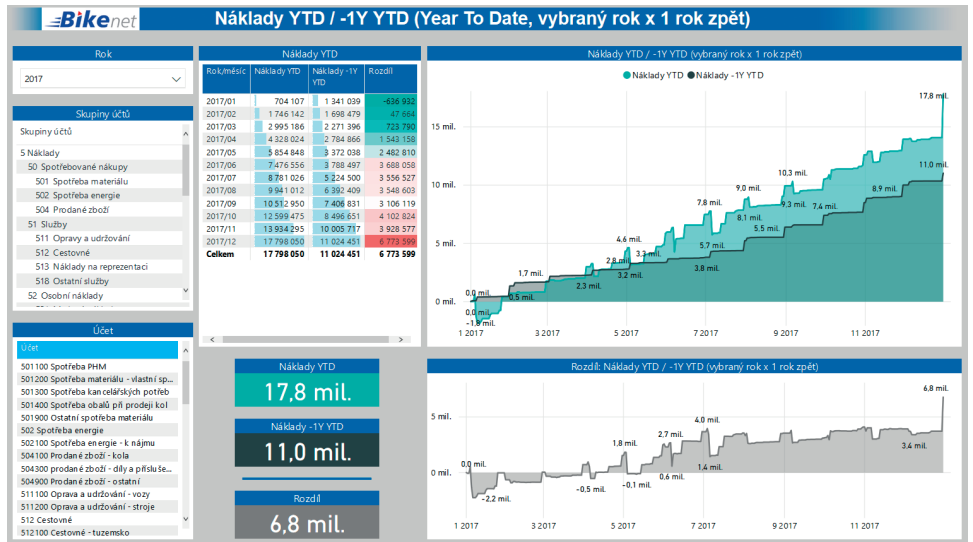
Bikenet

Náklady YTD / -1Y YTD (Year To Date, vybraný rok x 1 rok zpět)

Rok

2017

Skupiny účtů

Skupiny účtů

5 Náklady
50 Spotřebované nákupy
501 Spotřeba materiálu
502 Spotřeba energie
504 Prodané zboží
51 Služby
511 Opravy a udržování
512 Cestovné
513 Náklady na reprezentaci
518 Ostatní služby
52 Osobní náklady

Účet

Účet
501100 Spotřeba PHM
501200 Spotřeba materiálu - vlastní sp...
501300 Spotřeba kancelářských potřeb
501400 Spotřeba obalů při prodeji kol
501900 Ostatní spotřeba materiálu
502 Spotřeba energie
502100 Spotřeba energie - k nájmu
504100 Prodané zboží - kola
504300 prodané zboží - díly a přísluše...
504900 Prodané zboží - ostatní
511100 Oprava a udržování - vozy
511200 Oprava a udržování - stroje
512 Cestovné
512100 Cestovné - tuzemsko

Náklady YTD

| Rok/měsíc | Náklady YTD | Náklady -1Y YTD | Rozdíl |
|---|---|---|---|
| 2017/01 | 704 107 | 1 341 039 | -636 932 |
| 2017/02 | 1 746 142 | 1 698 479 | 47 664 |
| 2017/03 | 2 995 186 | 2 271 396 | 723 790 |
| 2017/04 | 4 328 024 | 2 784 866 | 1 543 158 |
| 2017/05 | 5 854 848 | 3 372 038 | 2 482 810 |
| 2017/06 | 7 476 556 | 3 788 497 | 3 688 058 |
| 2017/07 | 8 781 026 | 5 224 500 | 3 556 527 |
| 2017/08 | 9 941 012 | 6 392 409 | 3 548 603 |
| 2017/09 | 10 512 950 | 7 406 831 | 3 106 119 |
| 2017/10 | 12 599 475 | 8 496 651 | 4 102 824 |
| 2017/11 | 13 934 295 | 10 005 717 | 3 928 577 |
| 2017/12 | 17 798 050 | 11 024 451 | 6 773 599 |
| Celkem | 17 798 050 | 11 024 451 | 6 773 599 |

Náklady YTD
17,8 mil.

Náklady -1Y YTD
11,0 mil.

Rozdíl
6,8 mil.

Náklady YTD / -1Y YTD (vybraný rok x 1 rok zpět)

Náklady YTD Náklady -1Y YTD

15 mil.
10 mil.
5 mil.
0 mil.

17.8 mil.
11.0 mil.
10.3 mil.
9.0 mil.
8.9 mil.
9.3 mil.
8.1 mil.
7.8 mil.
7.4 mil.
5.5 mil.
5.7 mil.
4.6 mil.
3.8 mil.
3.3 mil.
2.8 mil.
3.2 mil.
1.7 mil.
2.3 mil.
0.0 mil.
0.5 mil.
0.0 mil.
-1.3 mil.

1 2017
3 2017
5 2017
7 2017
9 2017
11 2017

Rozdíl: Náklady YTD / -1Y YTD (vybraný rok x 1 rok zpět)

5 mil.
0 mil.

6.8 mil.
4.0 mil.
3.4 mil.
2.7 mil.
1.8 mil.
1.4 mil.
0.6 mil.
0.0 mil.
-0.1 mil.
-0.5 mil.
-2.2 mil.

1 2017
3 2017
5 2017
7 2017
9 2017
11 2017